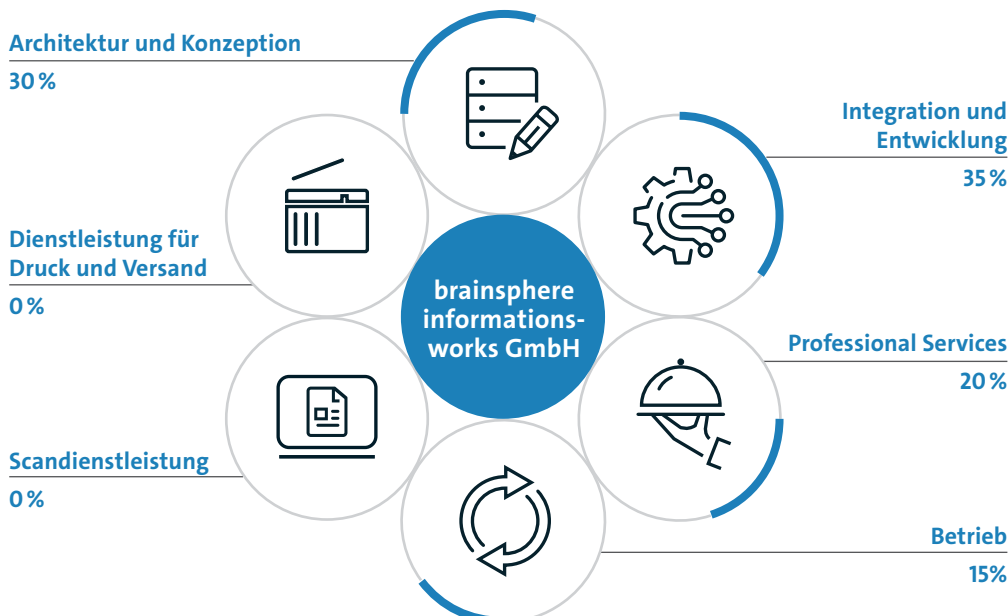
Architektur und Konzeption
30 %

Integration und Entwicklung
35 %

Dienstleistung für Druck und Versand
0 %

brainsphere informationsworks GmbH

Professional Services
20 %

Scandienstleistung
0 %

Betrieb
15%